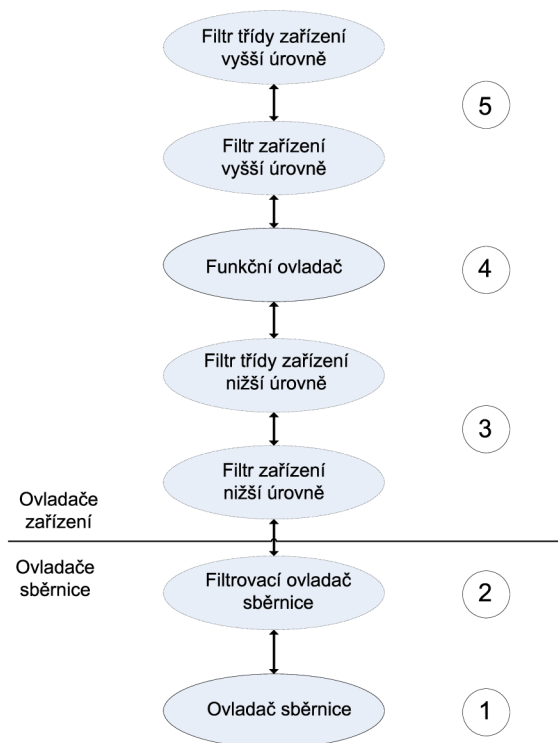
Filtr třídy zařízení vyšší úrovně

5

Filtr zařízení vyšší úrovně

Funkční ovladač

4

Filtr třídy zařízení nižší úrovně

3

Filtr zařízení nižší úrovně

Ovladače zařízení

Ovladače sběrnice

Filtrovací ovladač sběrnice

2

Ovladač sběrnice

1